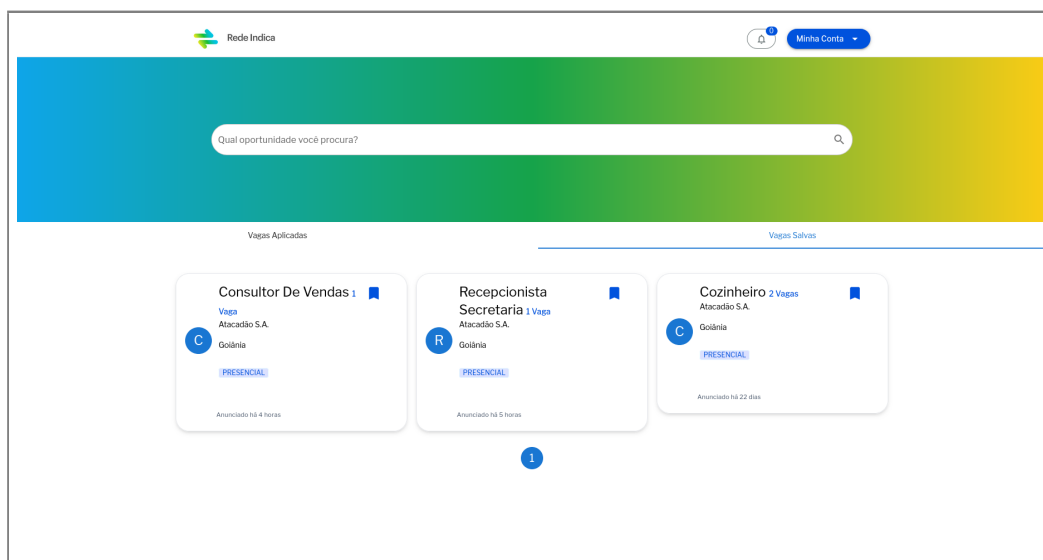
Rede Indica

0

Minha Conta

Qual oportunidade você procura?

Vagas Aplicadas

Vagas Salvas

Consultor De Vendas 1 Vaga
C
Atacadão S.A.
Goiânia
PRESENCIAL
Anunciado há 4 horas

Recepcionista Secretaria 1 Vaga
R
Atacadão S.A.
Goiânia
PRESENCIAL
Anunciado há 5 horas

Cozinheiro 2 Vagas
C
Atacadão S.A.
Goiânia
PRESENCIAL
Anunciado há 22 dias

1